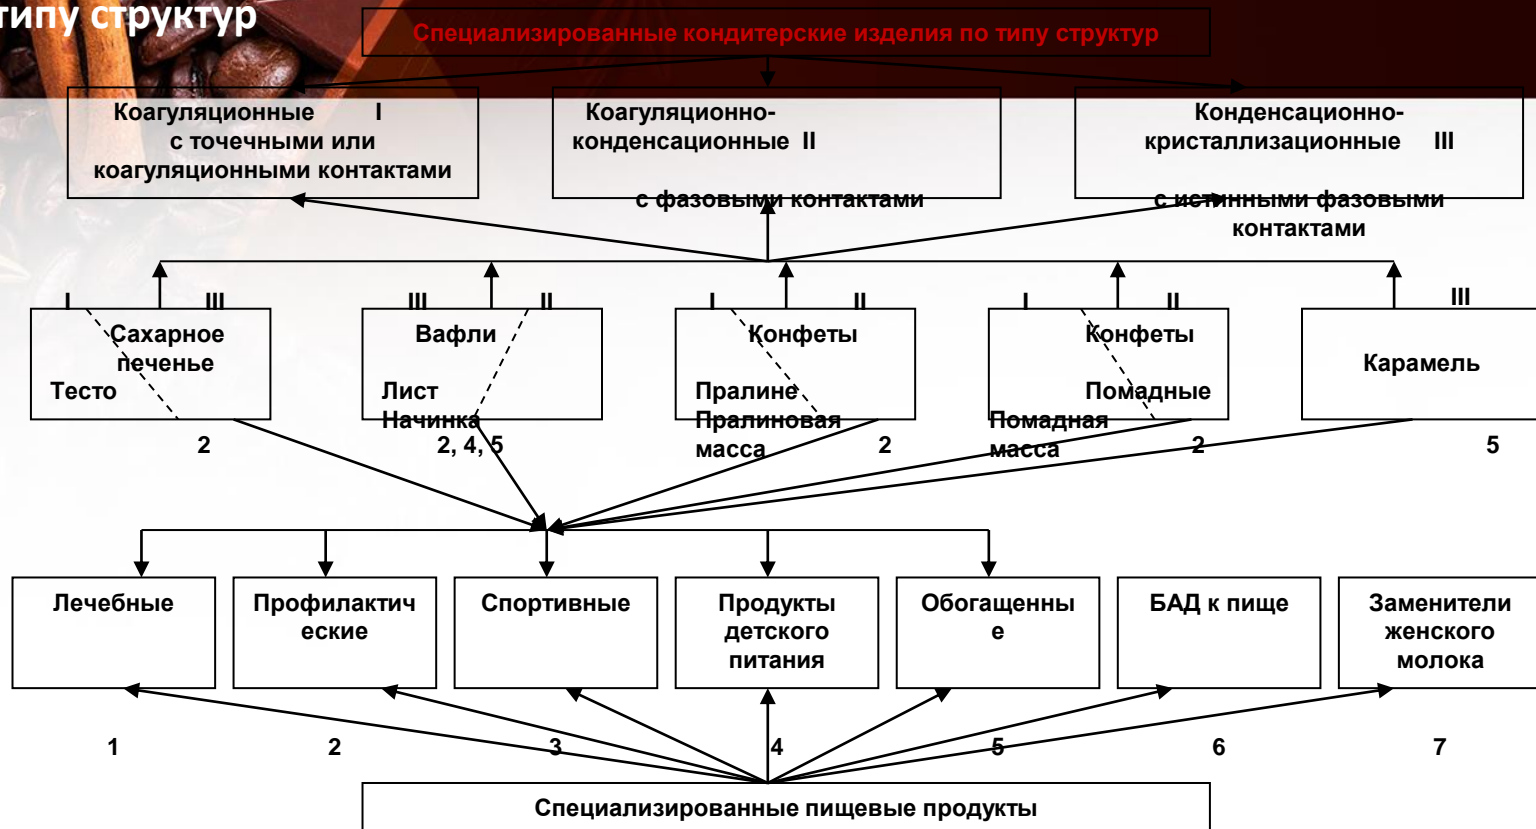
типу структур

Специализированные кондитерские изделия по типу структур

Коагуляционные I с точечными или коагуляционными контактами

Коагуляционно-конденсационные II с фазовыми контактами

Конденсационно-кристаллизационные III с истинными фазовыми контактами

I III
Сахарное печенье
Тесто
2

III II
Вафли
Лист
Начинка
2, 4, 5

I II
Конфеты
Пралине
Пралиновая масса
2

I II
Конфеты
Помадные
Помадная масса
2

III
Карамель
5

Лечебные

Профилактические

Спортивные

Продукты детского питания

Обогащенные

БАД к пище

Заменители женского молока

1 2 3 4 5 6 7

Специализированные пищевые продукты